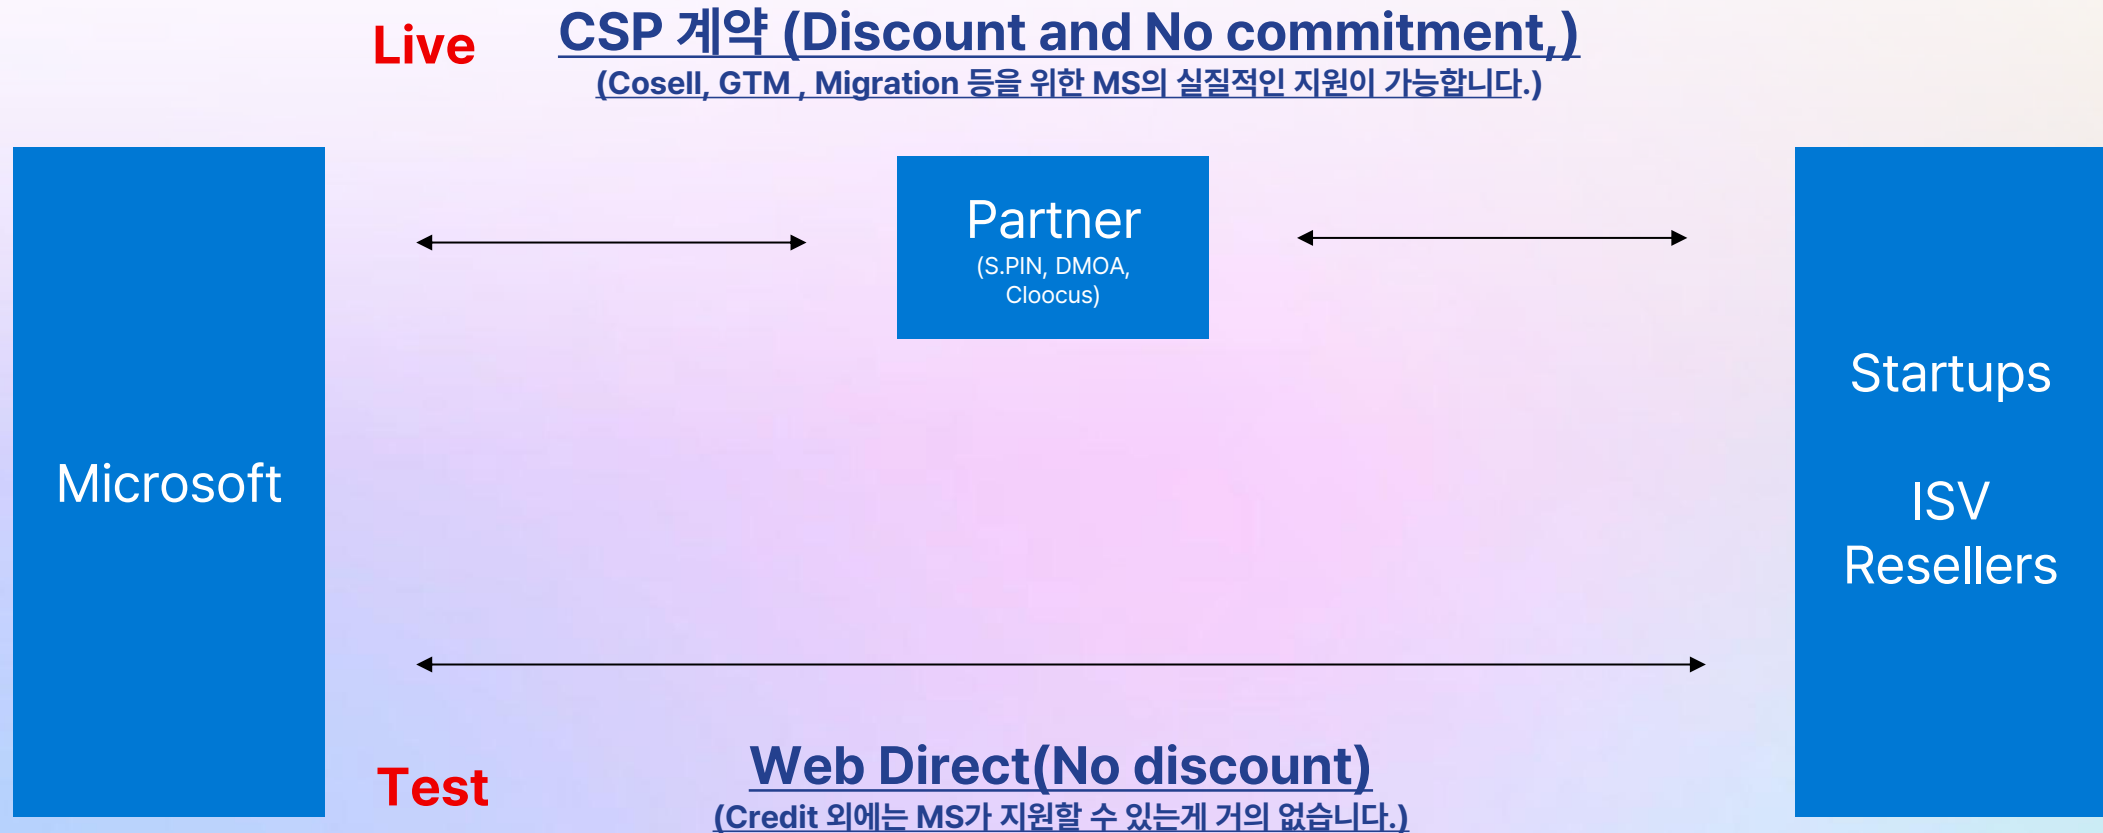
Live

CSP 계약 (Discount and No commitment,)

(Cosell, GTM , Migration 등을 위한 MS의 실질적인 지원이 가능합니다.)

Microsoft

Partner
(S.PIN, DMOA, Cloocus)

Startups

ISV
Resellers

Test

Web Direct(No discount)

(Credit 외에는 MS가 지원할 수 있는게 거의 없습니다.)